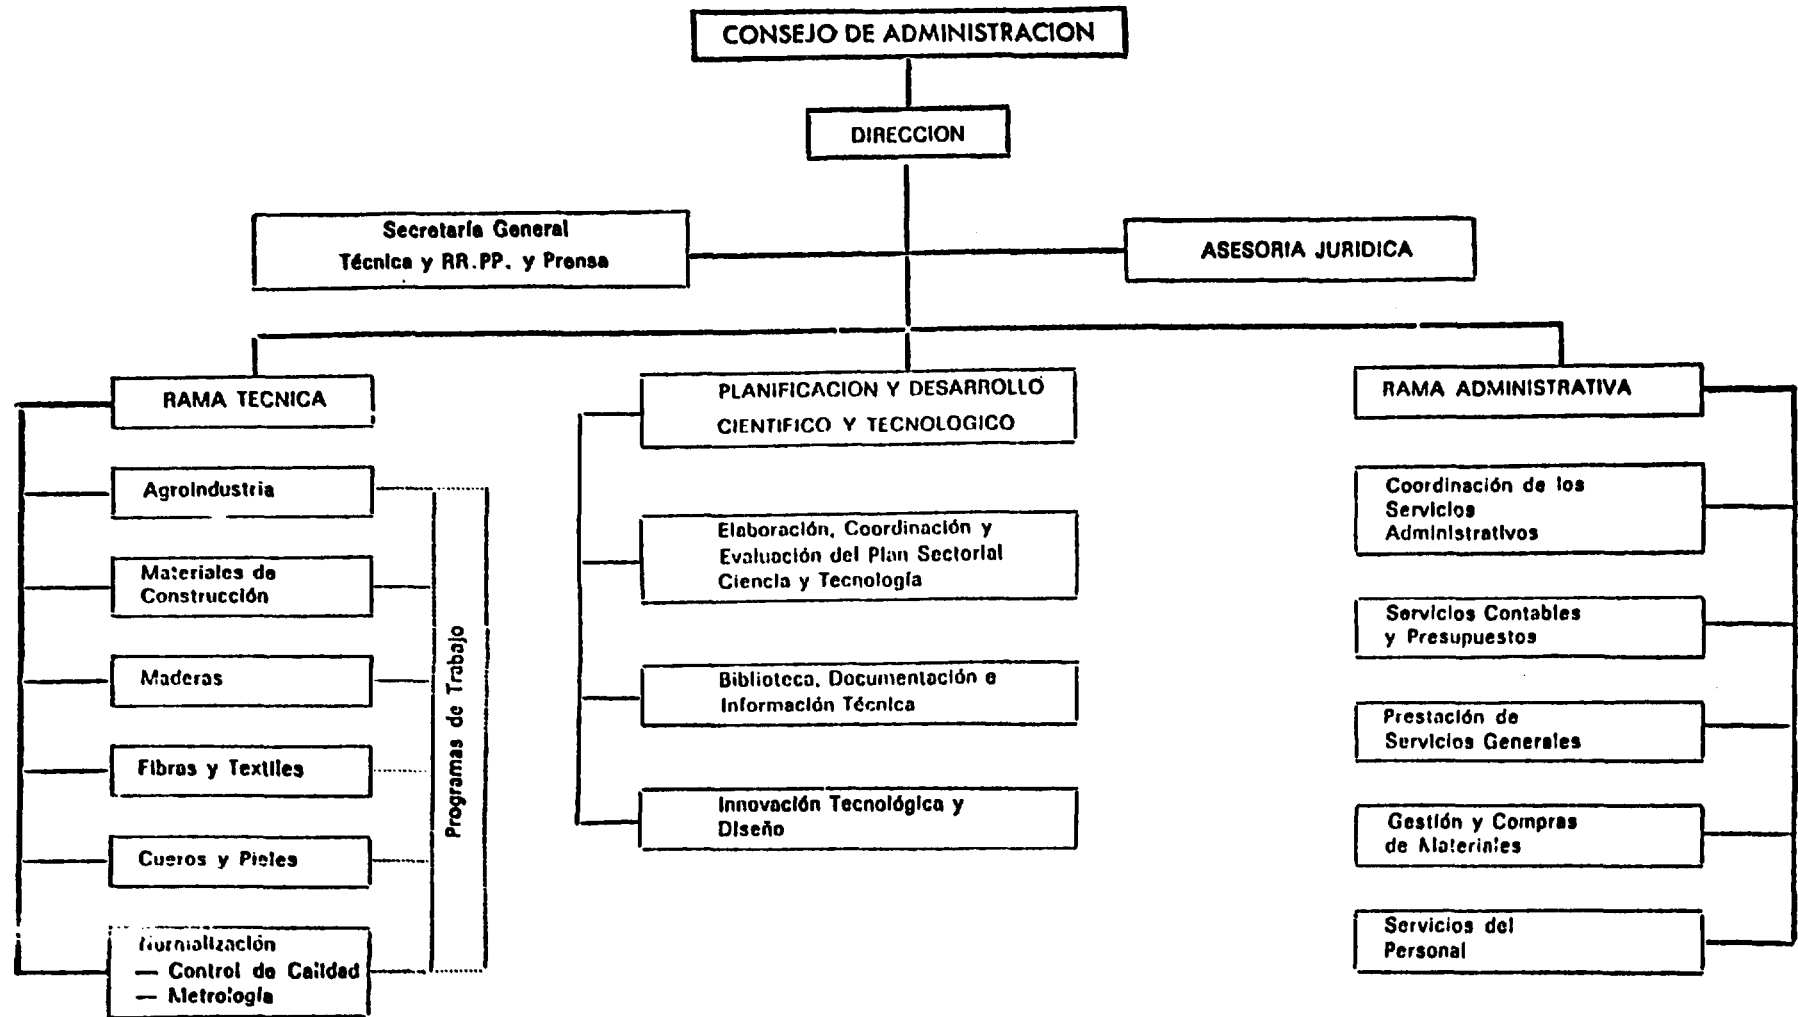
CONSEJO DE ADMINISTRACION

DIRECCION

Secretaría General Técnica y RR.PP. y Prensa

ASESORIA JURIDICA

RAMA TECNICA

Agroindustria

Materiales de Construcción

Maderas

Fibras y Textiles

Cueros y Pieles

Normalización
— Control de Calidad
— Metrología

Programas de Trabajo

PLANIFICACION Y DESARROLLO CIENTIFICO Y TECNOLOGICO

Elaboración, Coordinación y Evaluación del Plan Sectorial Ciencia y Tecnología

Biblioteca, Documentación e Información Técnica

Innovación Tecnológica y Diseño

RAMA ADMINISTRATIVA

Coordinación de los Servicios Administrativos

Servicios Contables y Presupuestos

Prestación de Servicios Generales

Gestión y Compras de Materiales

Servicios del Personal